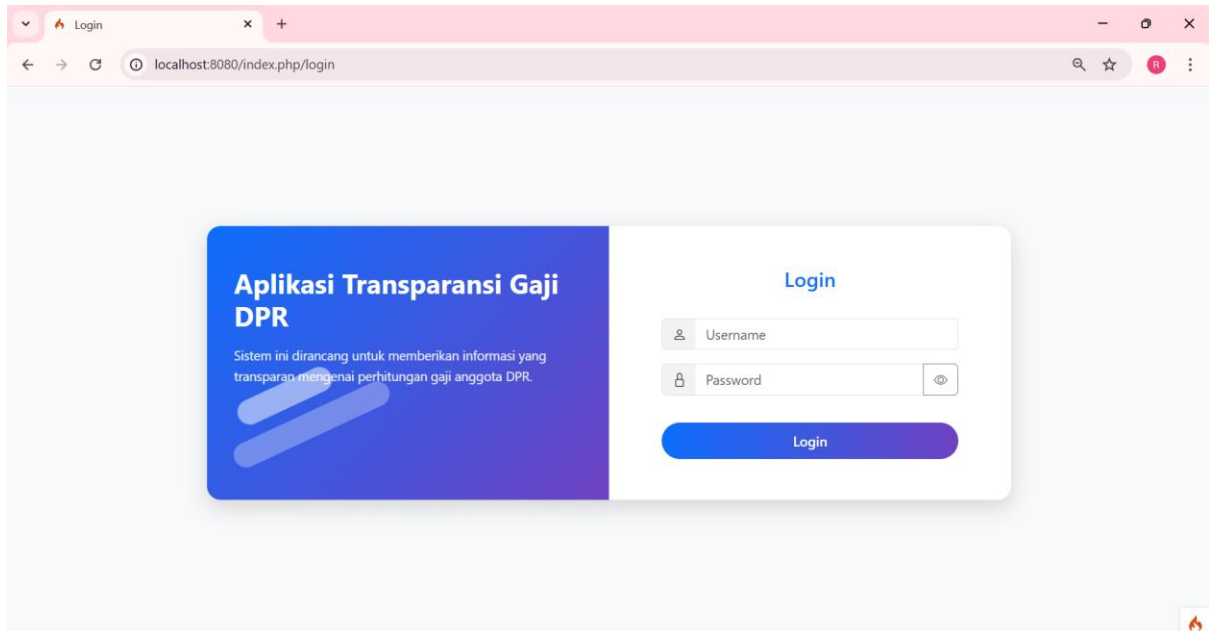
Login

localhost:8080/index.php/login

R

Aplikasi Transparansi Gaji DPR

Sistem ini dirancang untuk memberikan informasi yang transparan mengenai perhitungan gaji anggota DPR.

Login

Username

Password

Login